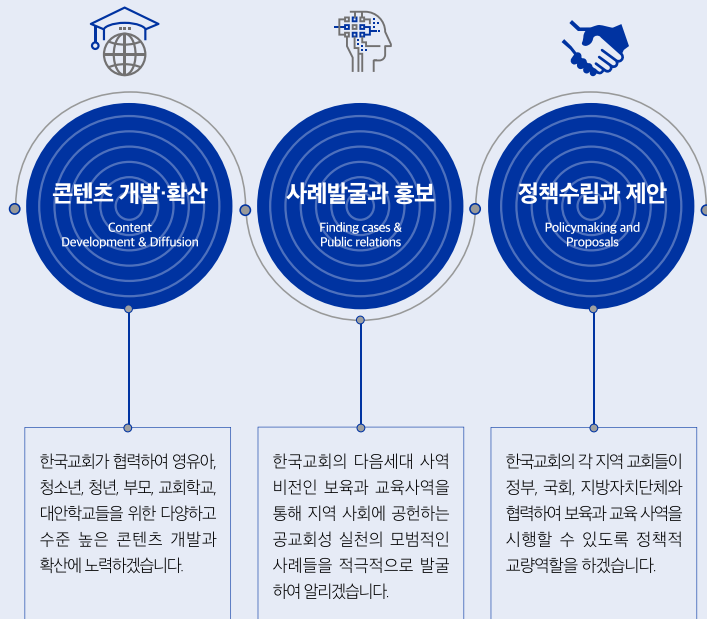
콘텐츠 개발·확산
Content Development & Diffusion

사례발굴과 홍보
Finding cases & Public relations

정책수립과 제안
Policymaking and Proposals

한국교회가 협력하여 영유아, 청소년, 청년, 부모, 교회학교, 대안학교들을 위한 다양하고 수준 높은 콘텐츠 개발과 확산에 노력하겠습니다.

한국교회의 다음세대 사역 비전인 보육과 교육사역을 통해 지역 사회에 공헌하는 공교회성 실천의 모범적인 사례들을 적극적으로 발굴하여 알리겠습니다.

한국교회의 각 지역 교회들이 정부, 국회, 지방자치단체와 협력하여 보육과 교육 사역을 시행할 수 있도록 정책적 교량역할을 하겠습니다.